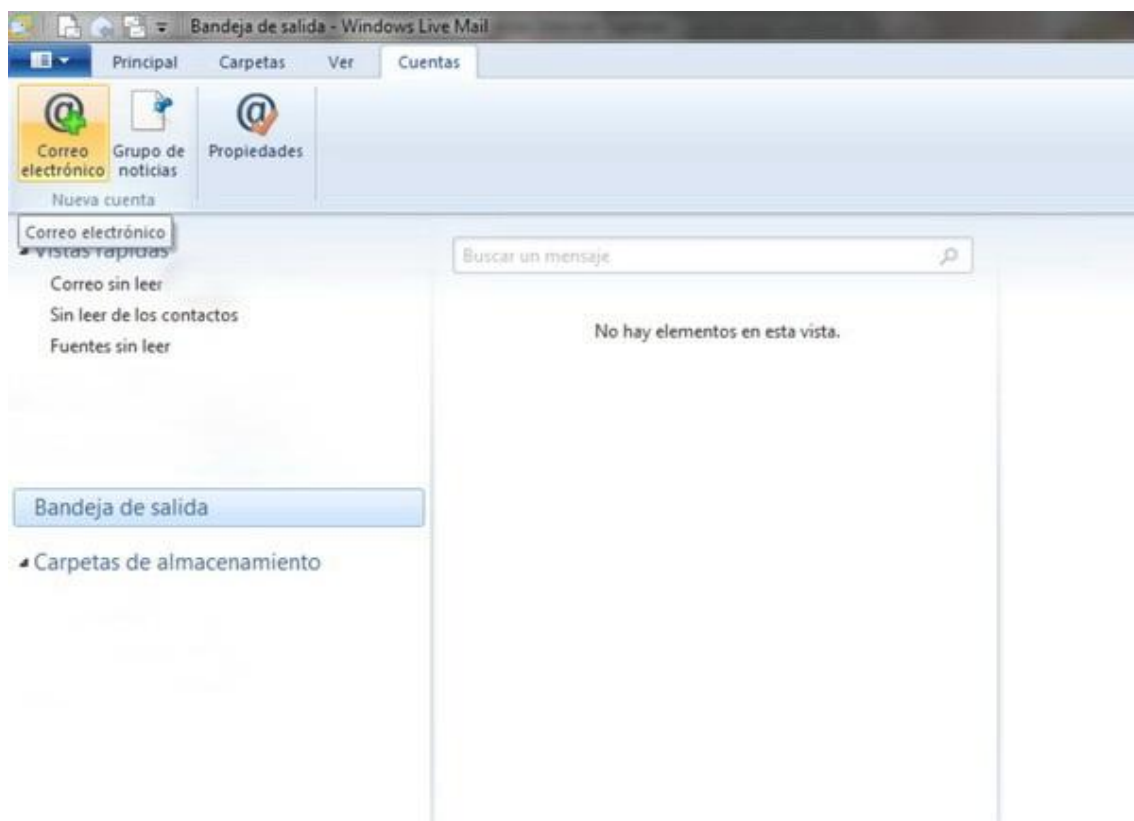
Bandeja de salida - Windows Live Mail

Principal Carpetas Ver Cuentas

Correo electrónico
Grupo de noticias
Propiedades
Nueva cuenta

Correo electrónico
Vistas rápidas
Correo sin leer
Sin leer de los contactos
Fuentes sin leer

Bandeja de salida

Carpetas de almacenamiento

Buscar un mensaje

No hay elementos en esta vista.